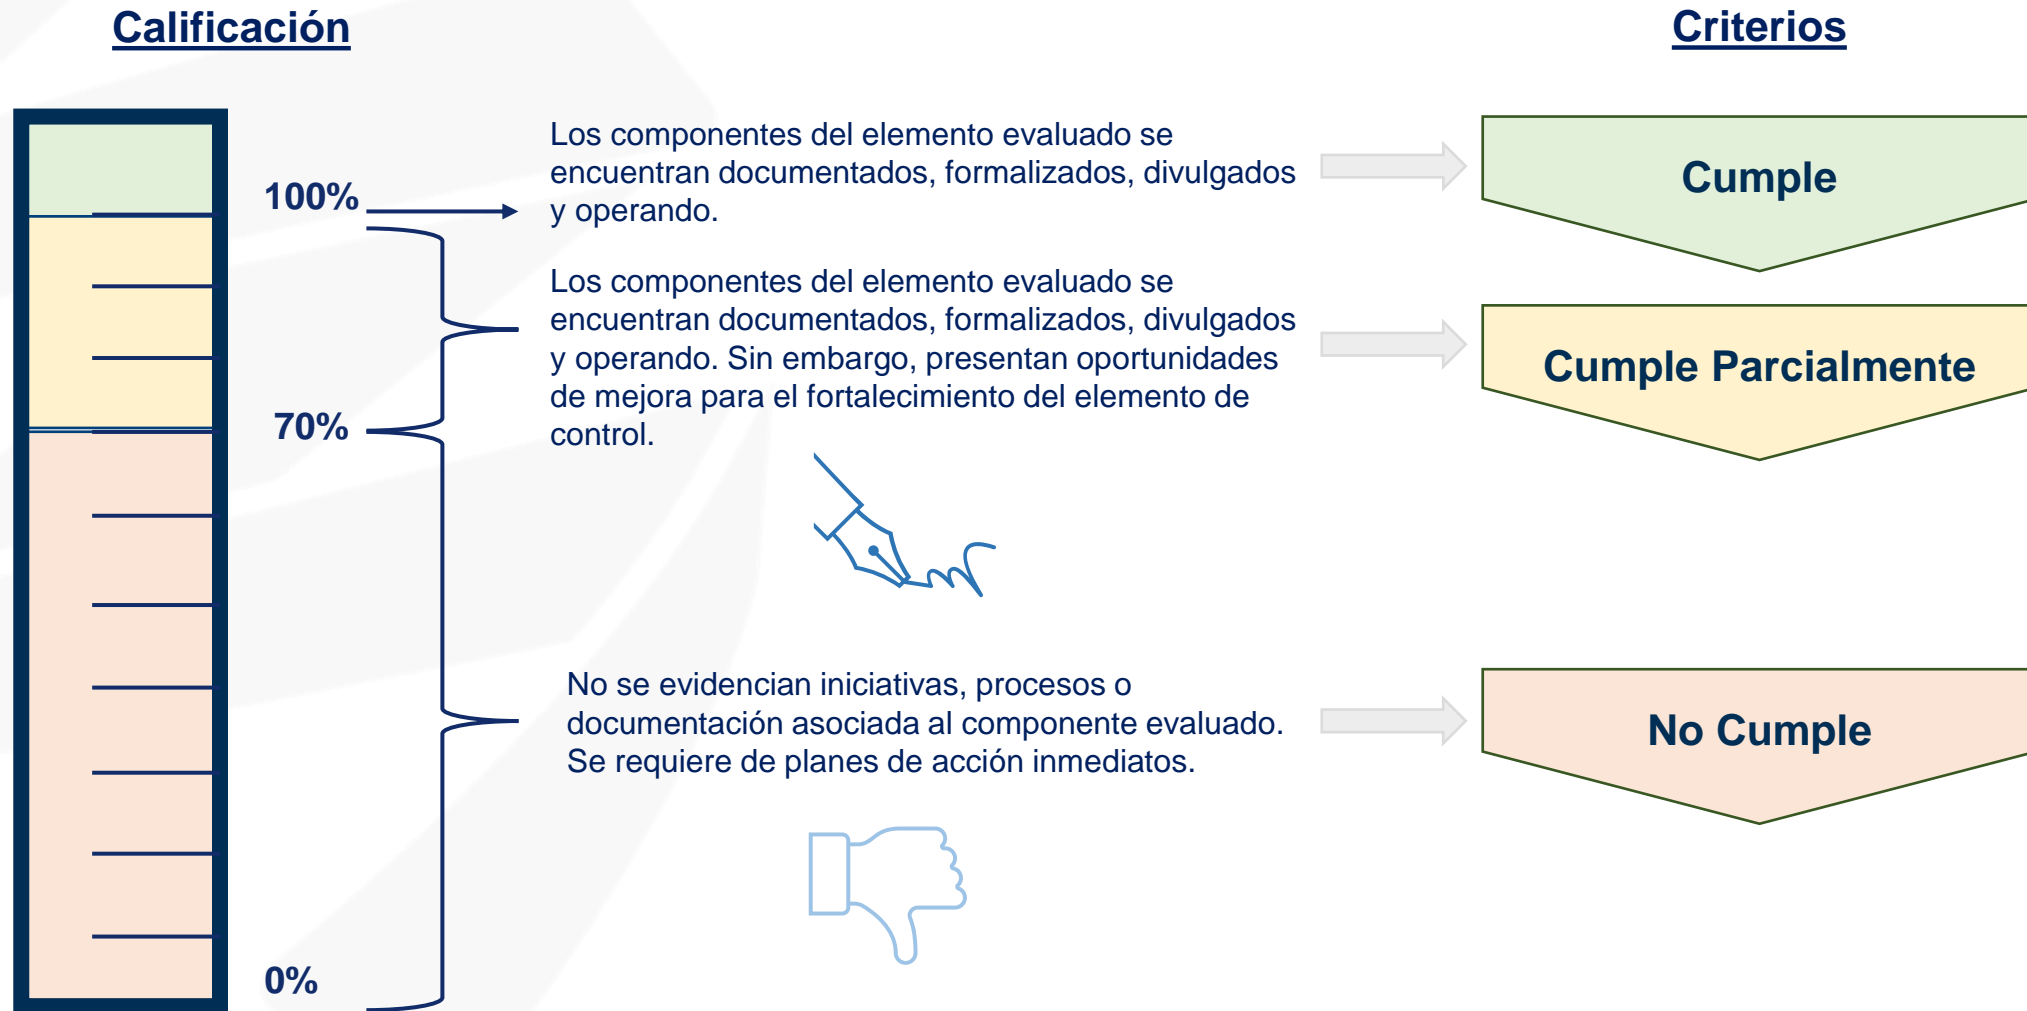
Calificación

Criterios

100%

70%

0%

Los componentes del elemento evaluado se encuentran documentados, formalizados, divulgados y operando.

Cumple

Los componentes del elemento evaluado se encuentran documentados, formalizados, divulgados y operando. Sin embargo, presentan oportunidades de mejora para el fortalecimiento del elemento de control.

Cumple Parcialmente

No se evidencian iniciativas, procesos o documentación asociada al componente evaluado. Se requiere de planes de acción inmediatos.

No Cumple